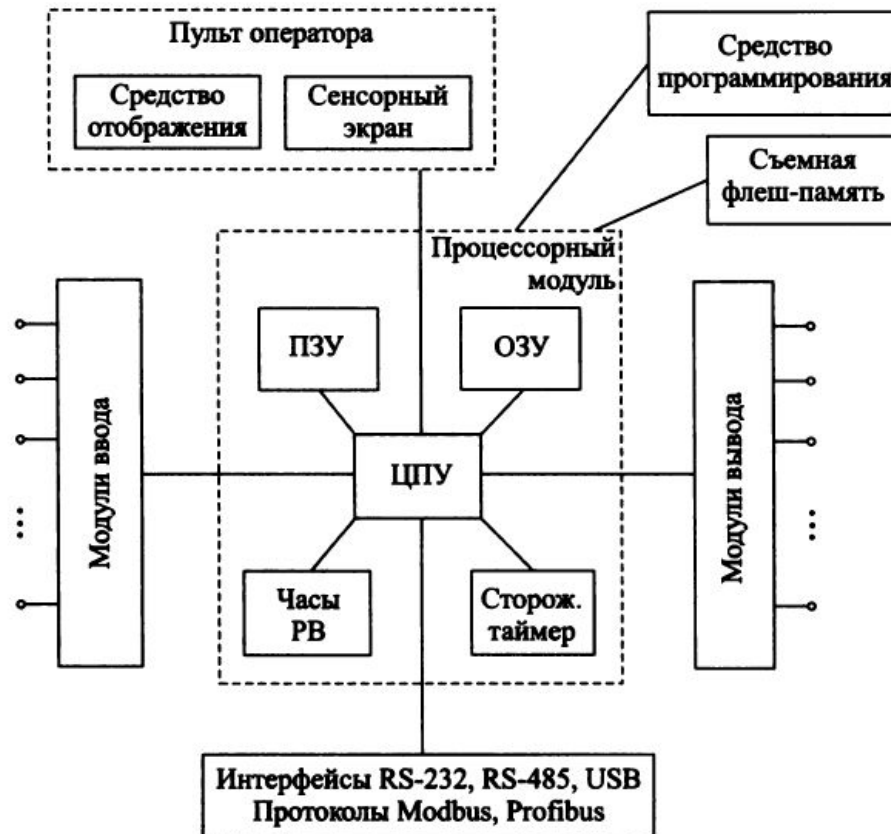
Пульт оператора

Средство отображения

Сенсорный экран

Средство программирования

Съемная флеш-память

Процессорный модуль

Модули ввода

ПЗУ

ОЗУ

ЦПУ

Часы РВ

Сторож. таймер

Модули вывода

Интерфейсы RS-232, RS-485, USB
Протоколы Modbus, Profibus